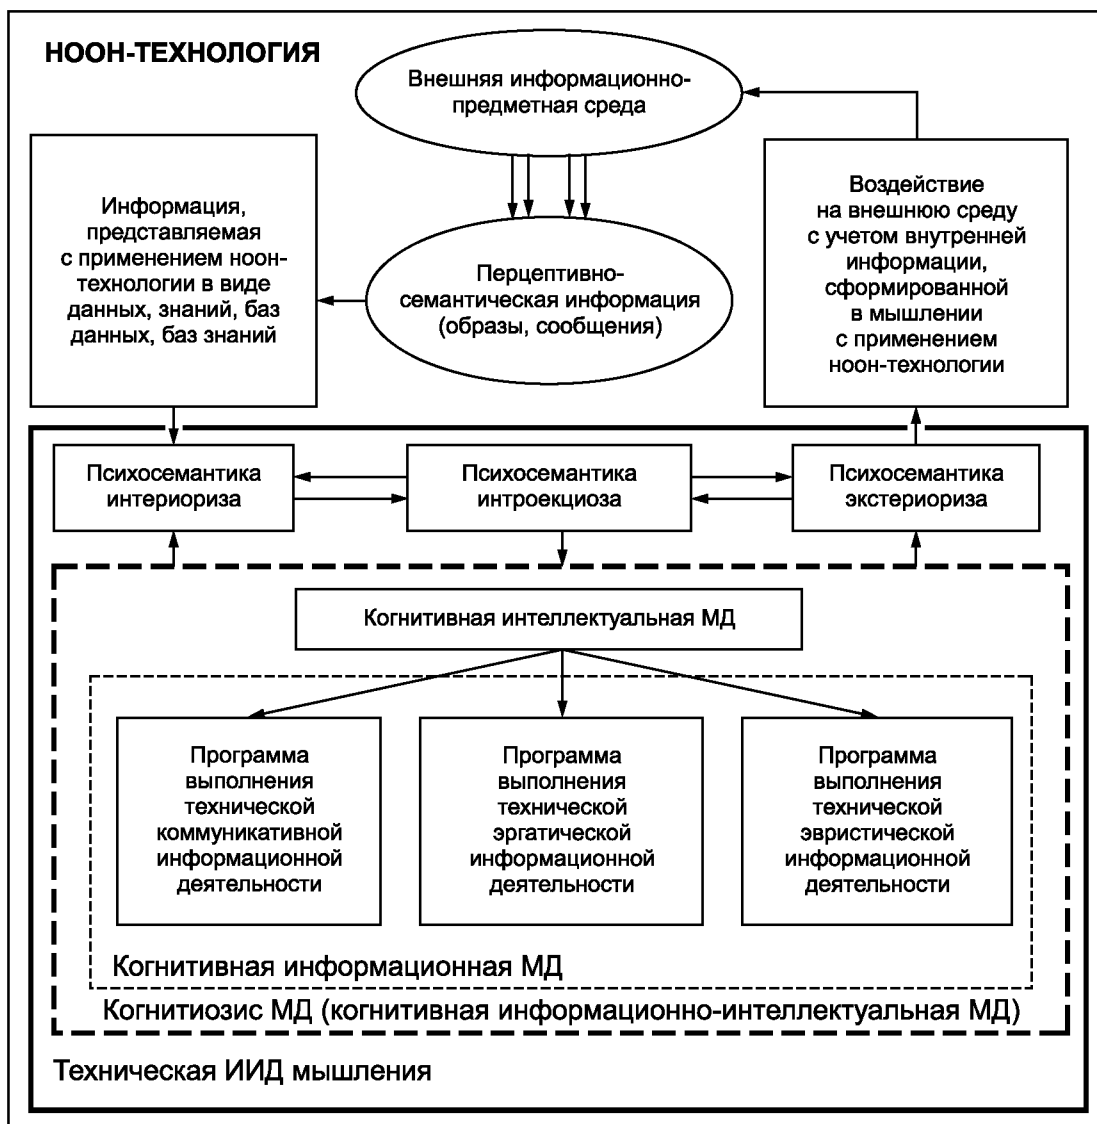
НООН-ТЕХНОЛОГИЯ

Внешняя информационно-предметная среда

Информация, представляемая с применением ноон-технологии в виде данных, знаний, баз данных, баз знаний

Перцептивно-семантическая информация (образы, сообщения)

Воздействие на внешнюю среду с учетом внутренней информации, сформированной в мышлении с применением ноон-технологии

Психосемантика интериориза

Психосемантика интроекциоза

Психосемантика экстериориза

Когнитивная интеллектуальная МД

Программа выполнения технической коммуникативной информационной деятельности

Программа выполнения технической эргатической информационной деятельности

Программа выполнения технической эвристической информационной деятельности

Когнитивная информационная МД

Когнитиозис МД (когнитивная информационно-интеллектуальная МД)

Техническая ИИД мышления